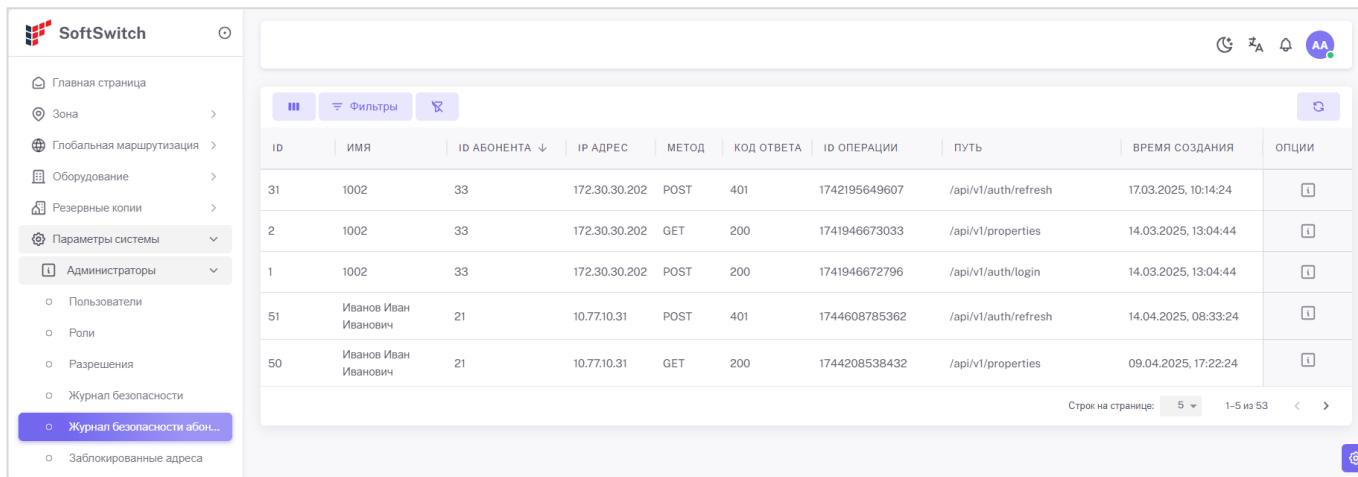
SoftSwitch

Главная страница
Зона
Глобальная маршрутизация
Оборудование
Резервные копии
Параметры системы
Администраторы
Пользователи
Роли
Разрешения
Журнал безопасности
Журнал безопасности абон...
Заблокированные адреса

AA

Фильтры

| ID | ИМЯ | ID АБОНЕНТА | IP АДРЕС | МЕТОД | КОД ОТВЕТА | ID ОПЕРАЦИИ | ПУТЬ | ВРЕМЯ СОЗДАНИЯ | ОПЦИИ |
|---|---|---|---|---|---|---|---|---|---|
| 31 | 1002 | 33 | 172.30.30.202 | POST | 401 | 1742195649607 | /api/v1/auth/refresh | 17.03.2025, 10:14:24 | |
| 2 | 1002 | 33 | 172.30.30.202 | GET | 200 | 1741946673033 | /api/v1/properties | 14.03.2025, 13:04:44 | |
| 1 | 1002 | 33 | 172.30.30.202 | POST | 200 | 1741946672796 | /api/v1/auth/login | 14.03.2025, 13:04:44 | |
| 51 | Иванов Иван Иванович | 21 | 10.77.10.31 | POST | 401 | 1744608785362 | /api/v1/auth/refresh | 14.04.2025, 08:33:24 | |
| 50 | Иванов Иван Иванович | 21 | 10.77.10.31 | GET | 200 | 1744208538432 | /api/v1/properties | 09.04.2025, 17:22:24 | |

Строк на странице: 5
1–5 из 53